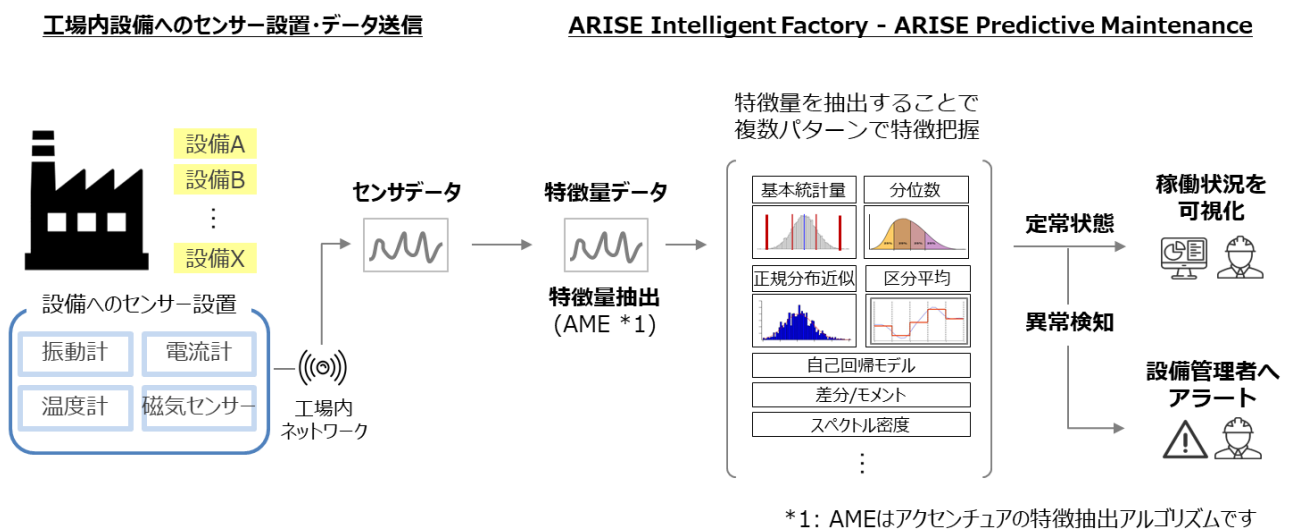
工場内設備へのセンサー設置・データ送信

ARISE Intelligent Factory - ARISE Predictive Maintenance

設備A
設備B
⋮
設備X

設備へのセンサー設置

振動計
電流計
温度計
磁気センサー

工場内
ネットワーク

センサデータ

特徴量データ

特徴量抽出
(AME *1)

特徴量を抽出することで
複数パターンで特徴把握

基本統計量
分位数
正規分布近似
区分平均
自己回帰モデル
差分/モメント
スペクトル密度
⋮

定常状態

異常検知

稼働状況を
可視化

設備管理者へ
アラート

*1: AMEはアクセンチュアの特徴抽出アルゴリズムです